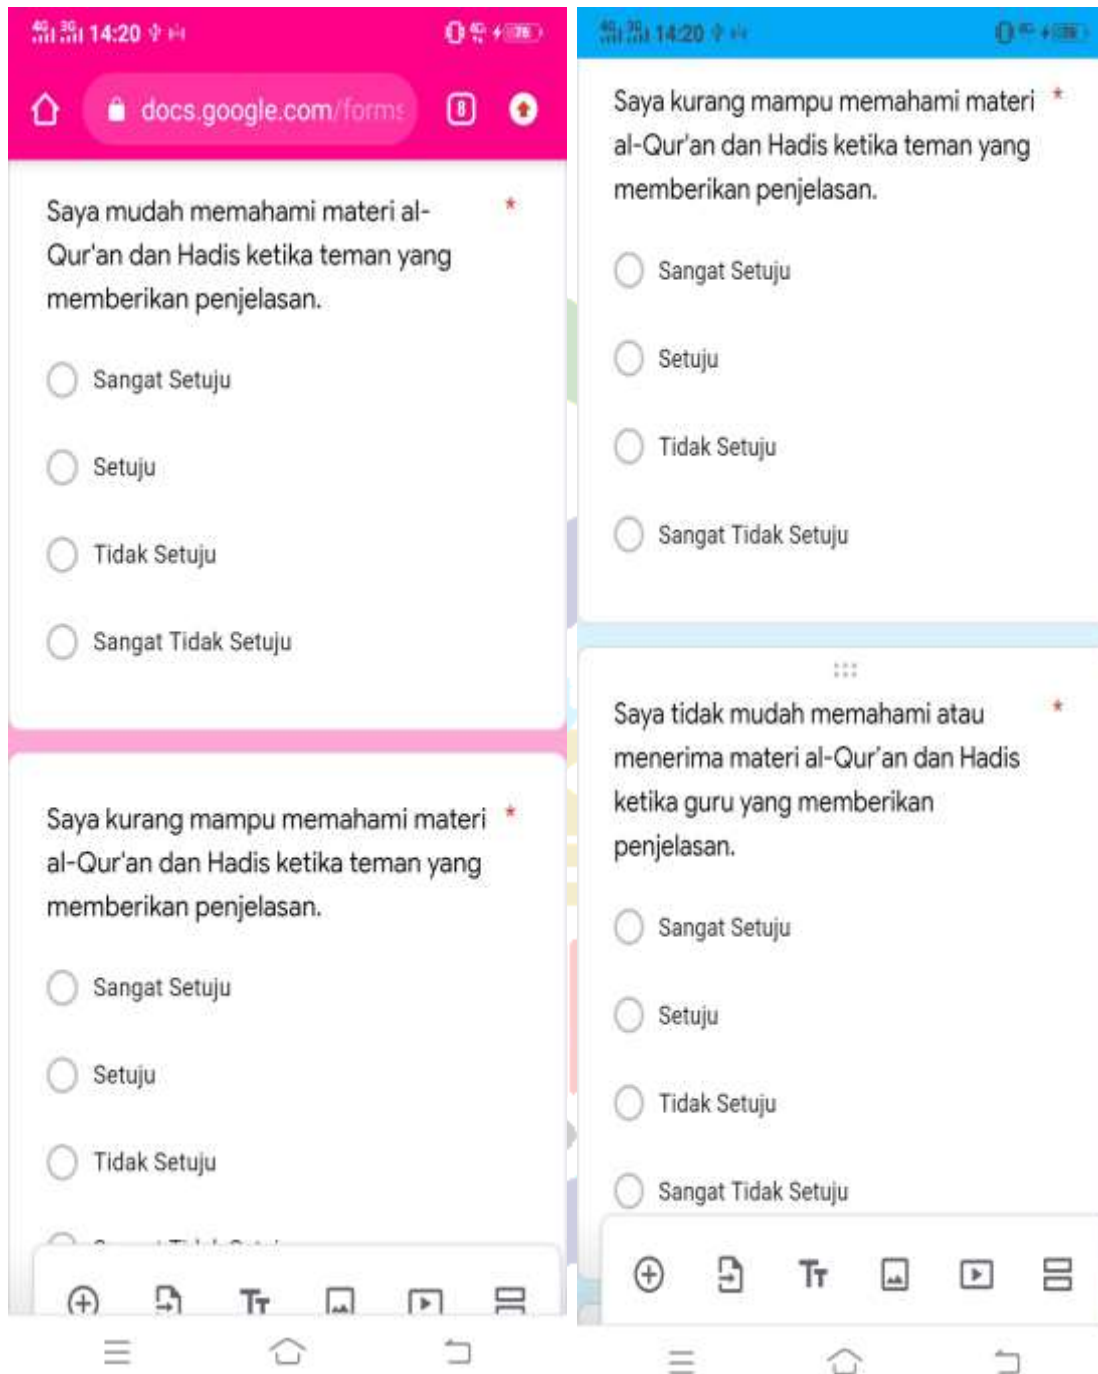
14:20

docs.google.com/forms

8

Saya mudah memahami materi al-Qur'an dan Hadis ketika teman yang memberikan penjelasan. *

Sangat Setuju

Setuju

Tidak Setuju

Sangat Tidak Setuju

Saya kurang mampu memahami materi al-Qur'an dan Hadis ketika teman yang memberikan penjelasan. *

Sangat Setuju

Setuju

Tidak Setuju

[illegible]

14:20

Saya kurang mampu memahami materi al-Qur'an dan Hadis ketika teman yang memberikan penjelasan. *

Sangat Setuju

Setuju

Tidak Setuju

Sangat Tidak Setuju

Saya tidak mudah memahami atau menerima materi al-Qur'an dan Hadis ketika guru yang memberikan penjelasan. *

Sangat Setuju

Setuju

Tidak Setuju

Sangat Tidak Setuju